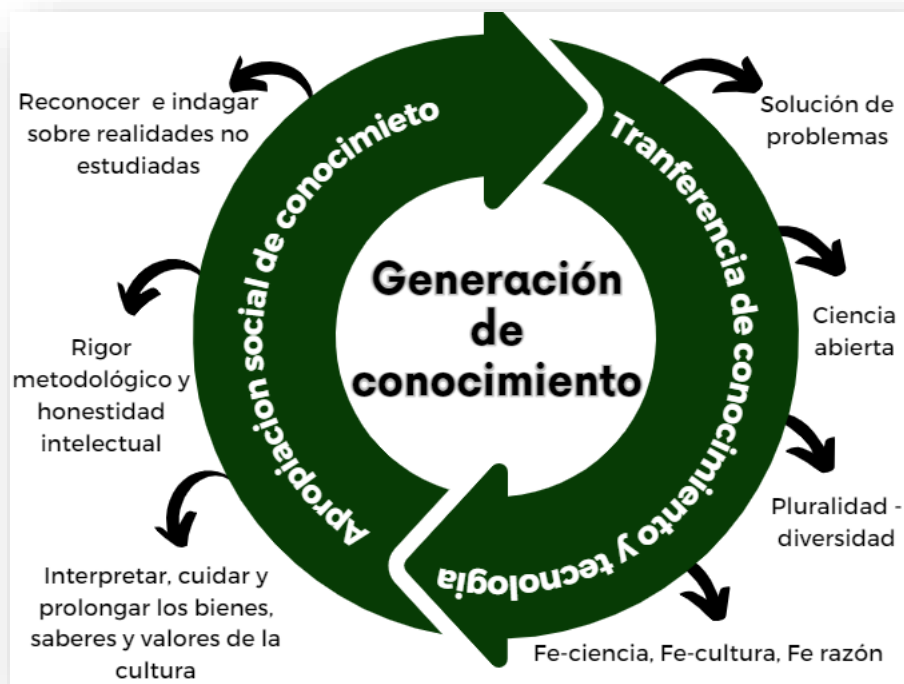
Generación de conocimiento

Apropiacion social de conocimieto

Tranferencia de conocimiento y tecnologia

Reconocer e indagar sobre realidades no estudiadas

Rigor metodológico y honestidad intelectual

Interpretar, cuidar y prolongar los bienes, saberes y valores de la cultura

Solución de problemas

Ciencia abierta

Pluralidad - diversidad

Fe-ciencia, Fe-cultura, Fe razón